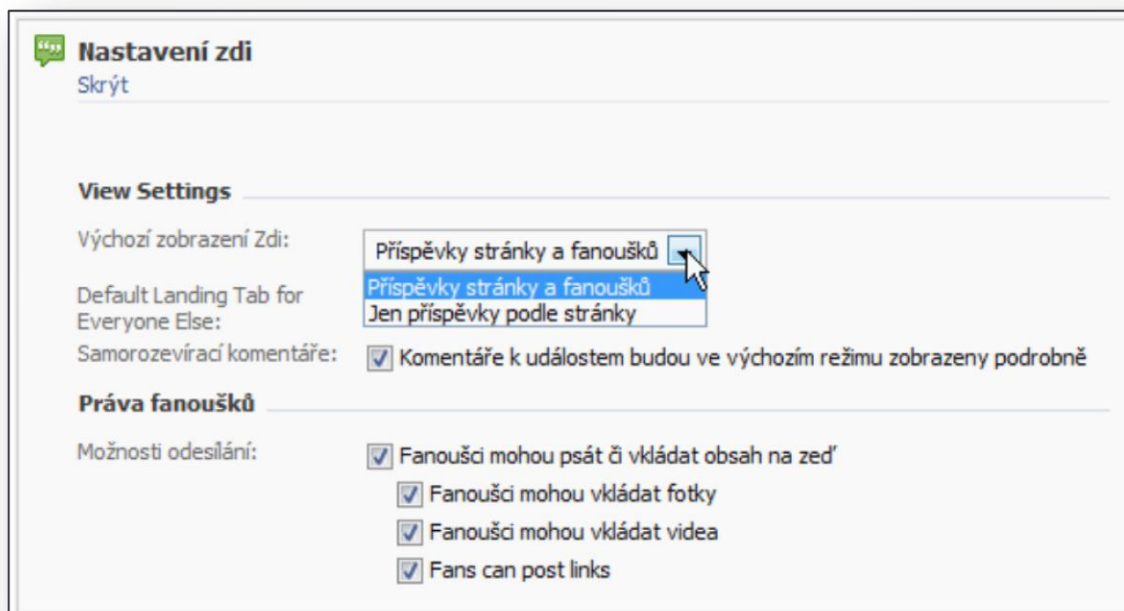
Nastavení zdi
Skrýt

View Settings

Výchozí zobrazení Zdi: Příspěvky stránky a fanoušků

Příspěvky stránky a fanoušků
Jen příspěvky podle stránky

Default Landing Tab for Everyone Else:

Samorozevírací komentáře: Komentáře k událostem budou ve výchozím režimu zobrazeny podrobně

Práva fanoušků

Možnosti odesílání: Fanoušci mohou psát či vkládat obsah na zeď

Fanoušci mohou vkládat fotky

Fanoušci mohou vkládat videa

Fans can post links